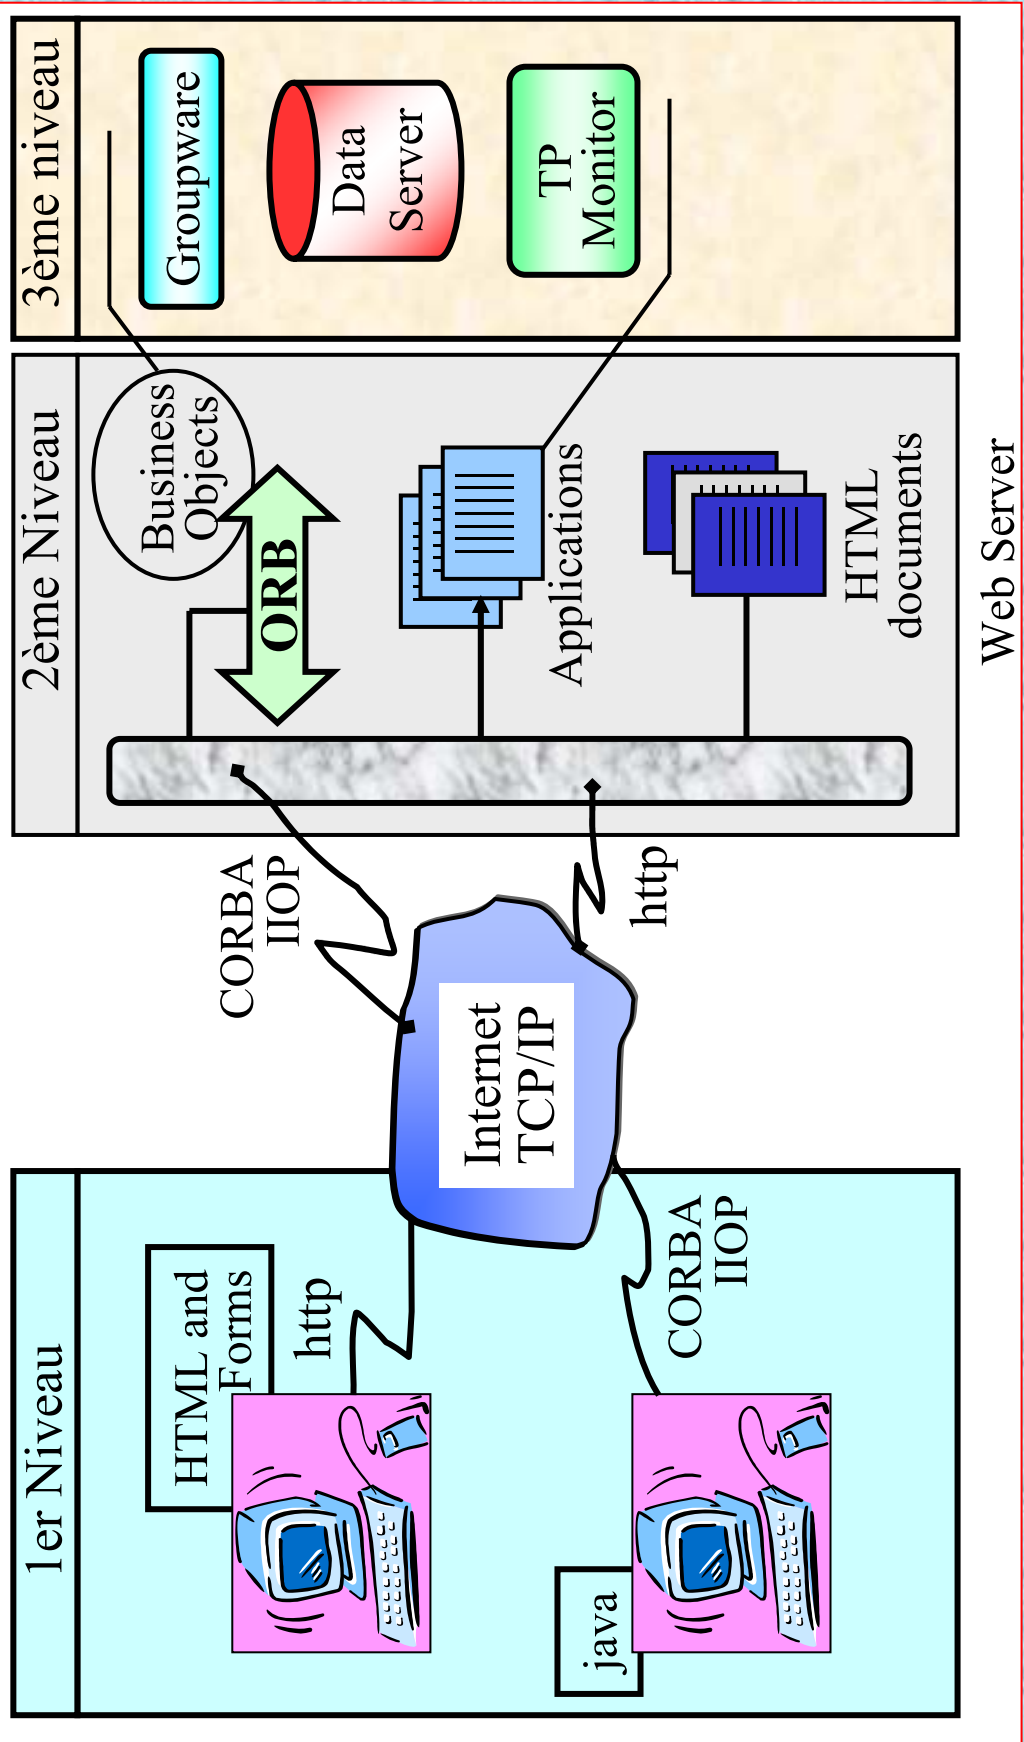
3ème niveau

Groupware

Data Server

TP Monitor

2ème Niveau

Business Objects

ORB

Applications

HTML documents

Web Server

CORBA IIOP

http

Internet TCP/IP

1er Niveau

HTML and Forms

http

CORBA IIOP

java